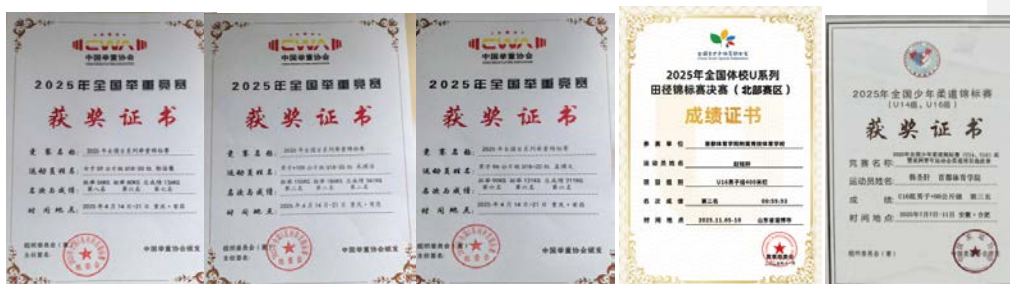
CWA
中国举重协会
2025年全国举重竞赛
获奖证书
竞赛名称:
运动员姓名:
名次与成绩:
时间地点: 2025年 月 日 重庆·忠县
中国举重协会颁发

CWA
中国举重协会
2025年全国举重竞赛
获奖证书
竞赛名称:
运动员姓名:
名次与成绩:
时间地点: 2025年 月 日 重庆·忠县
中国举重协会颁发

CWA
中国举重协会
2025年全国举重竞赛
获奖证书
竞赛名称:
运动员姓名:
名次与成绩:
时间地点: 2025年 月 日 重庆·忠县
中国举重协会颁发

2025年全国体校U系列田径锦标赛决赛（北部赛区）
成绩证书
参赛单位 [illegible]
运动员姓名 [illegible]
项目 U14男子组400米栏
名次 第二名
成绩 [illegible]
时间地点 2025.11.05-10 山东省淄博市

2025年全国少年柔道锦标赛
（U14组、U16组）
获奖证书
竞赛名称: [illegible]
运动员姓名: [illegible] 首都体育学院
成绩: U16组男子-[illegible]公斤级 第三名
时间地点: 2025年7月1日-11日 安徽·合肥